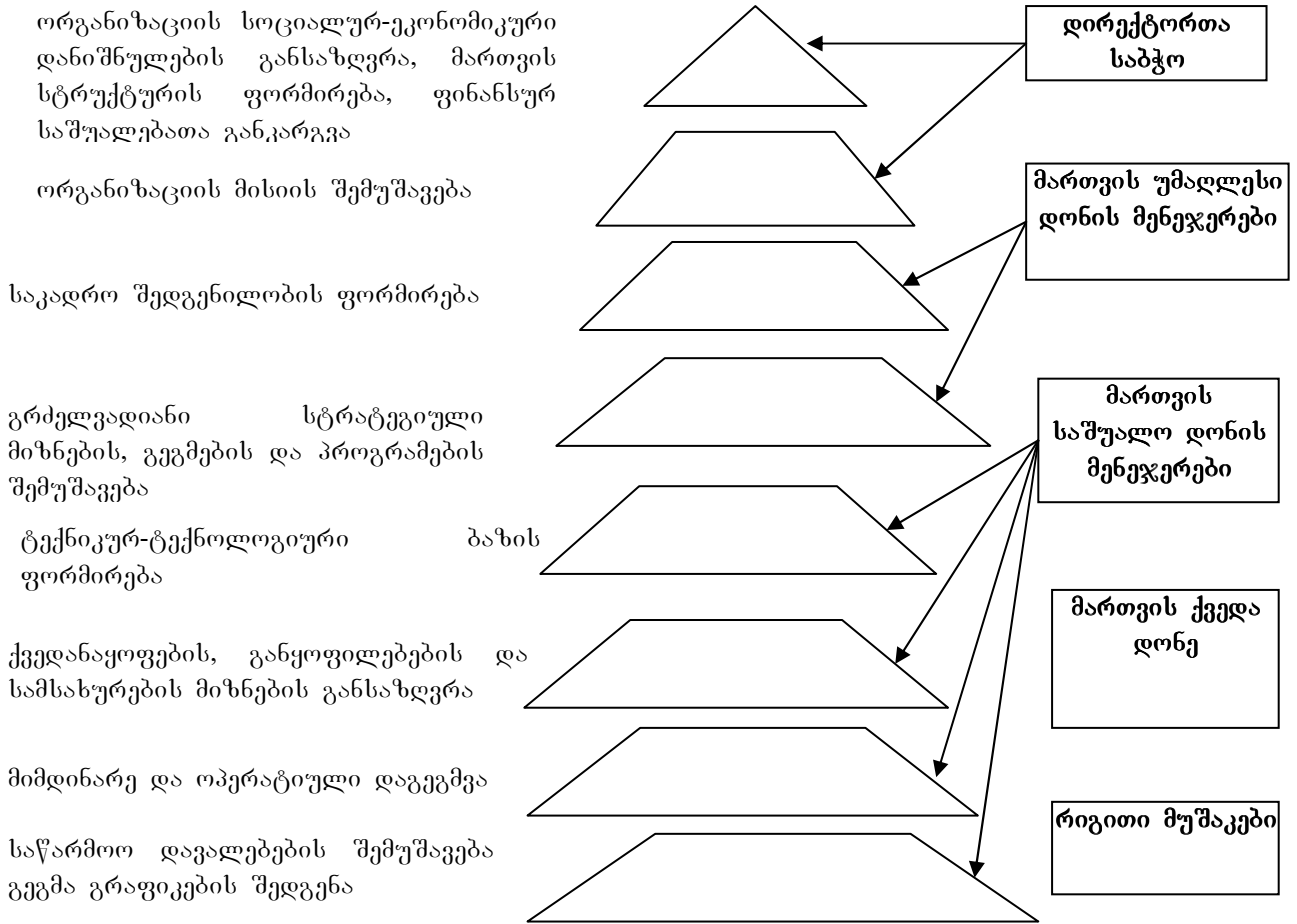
ორგანიზაციის სოციალურ-ეკონომიკური დანიშნულების განსაზღვრა, მართვის სტრუქტურის ფორმირება, ფინანსურ საშუალებათა განკარგვა

დირექტორთა საბჭო

ორგანიზაციის მისიის შემუშავება

მართვის უმაღლესი დონის მენეჯერები

საკადრო შედგენილობის ფორმირება

გრძელვადიანი სტრატეგიული მიზნების, გეგმების და პროგრამების შემუშავება

მართვის საშუალო დონის მენეჯერები

ტექნიკურ-ტექნოლოგიური ბაზის ფორმირება

მართვის ქვედა დონე

ქვედანაყოფების, განყოფილებების და სამსახურების მიზნების განსაზღვრა

მიმდინარე და ოპერატიული დაგეგმვა

რიგითი მუშაკები

საწარმოო დავალებების შემუშავება გეგმა გრაფიკების შედგენა